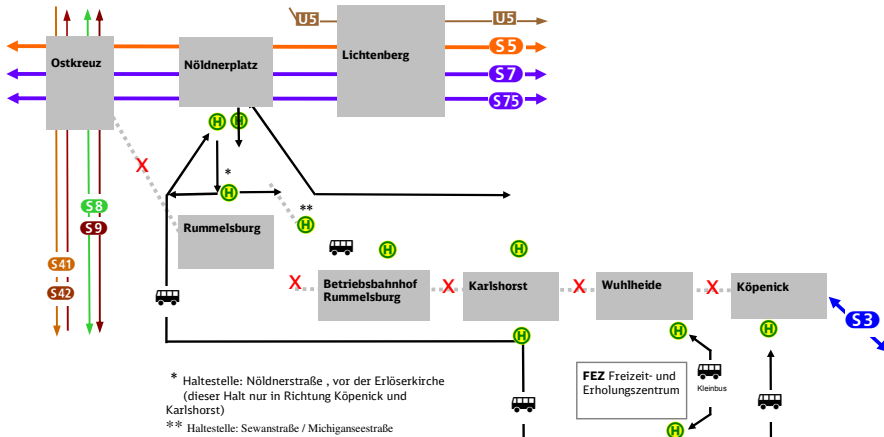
U5
U5
Ostkreuz
Nöldnerplatz
Lichtenberg
S5
S7
S75
H
H
X
*
H
**
H
S8
S9
Rummelsburg
H
H
S41
S42
X
Betriebsbahnhof Rummelsburg
X
Karlshorst
X
Wuhlheide
X
Köpenick
S3
H
H
H
FEZ Freizeit- und Erholungszentrum
Kleinbus
H

* Haltestelle: Nöldnerstraße , vor der Erlöserkirche (dieser Halt nur in Richtung Köpenick und Karlshorst)
** Haltestelle: Sewanstraße / Michiganseestraße